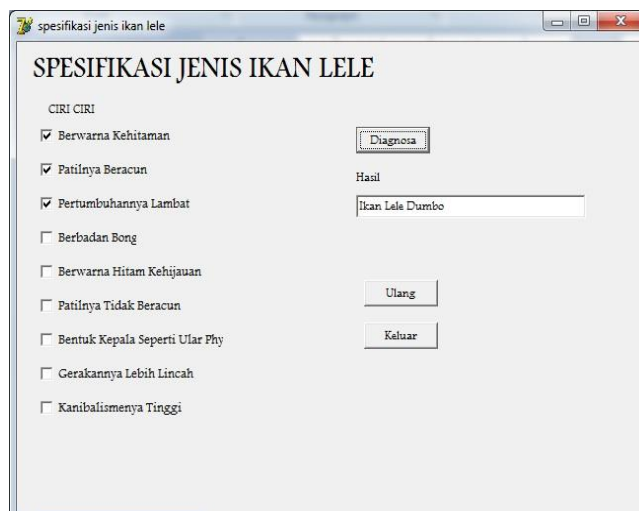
spesifikasi jenis ikan lele

SPESIFIKASI JENIS IKAN LELE

CIRI CIRI

☑ Berwarna Kehitaman

☑ Patilnya Beracun

☑ Pertumbuhannya Lambat

☐ Berbadan Bong

☐ Berwarna Hitam Kehijauan

☐ Patilnya Tidak Beracun

☐ Bentuk Kepala Seperti Ular Phy

☐ Gerakannya Lebih Lincah

☐ Kanibalismenya Tinggi

Diagnosa

Hasil

Ikan Lele Dumbo

Ulang

Keluar